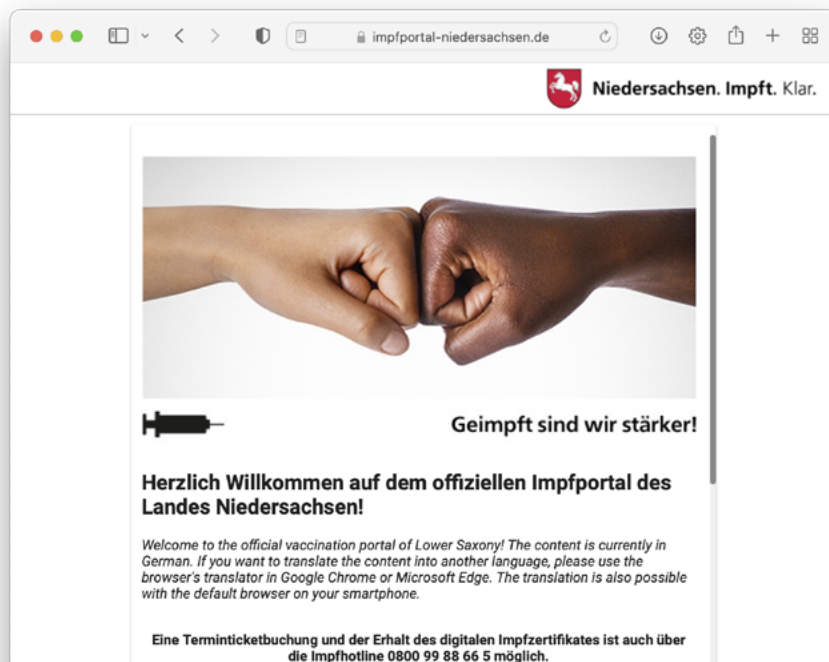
impfportal-niedersachsen.de

Niedersachsen. Impft. Klar.

Geimpft sind wir stärker!

Herzlich Willkommen auf dem offiziellen Impfportal des Landes Niedersachsen!

Welcome to the official vaccination portal of Lower Saxony! The content is currently in German. If you want to translate the content into another language, please use the browser's translator in Google Chrome or Microsoft Edge. The translation is also possible with the default browser on your smartphone.

Eine Terminticketbuchung und der Erhalt des digitalen Impfzertifikates ist auch über die Impfhotline 0800 99 88 66 5 möglich.